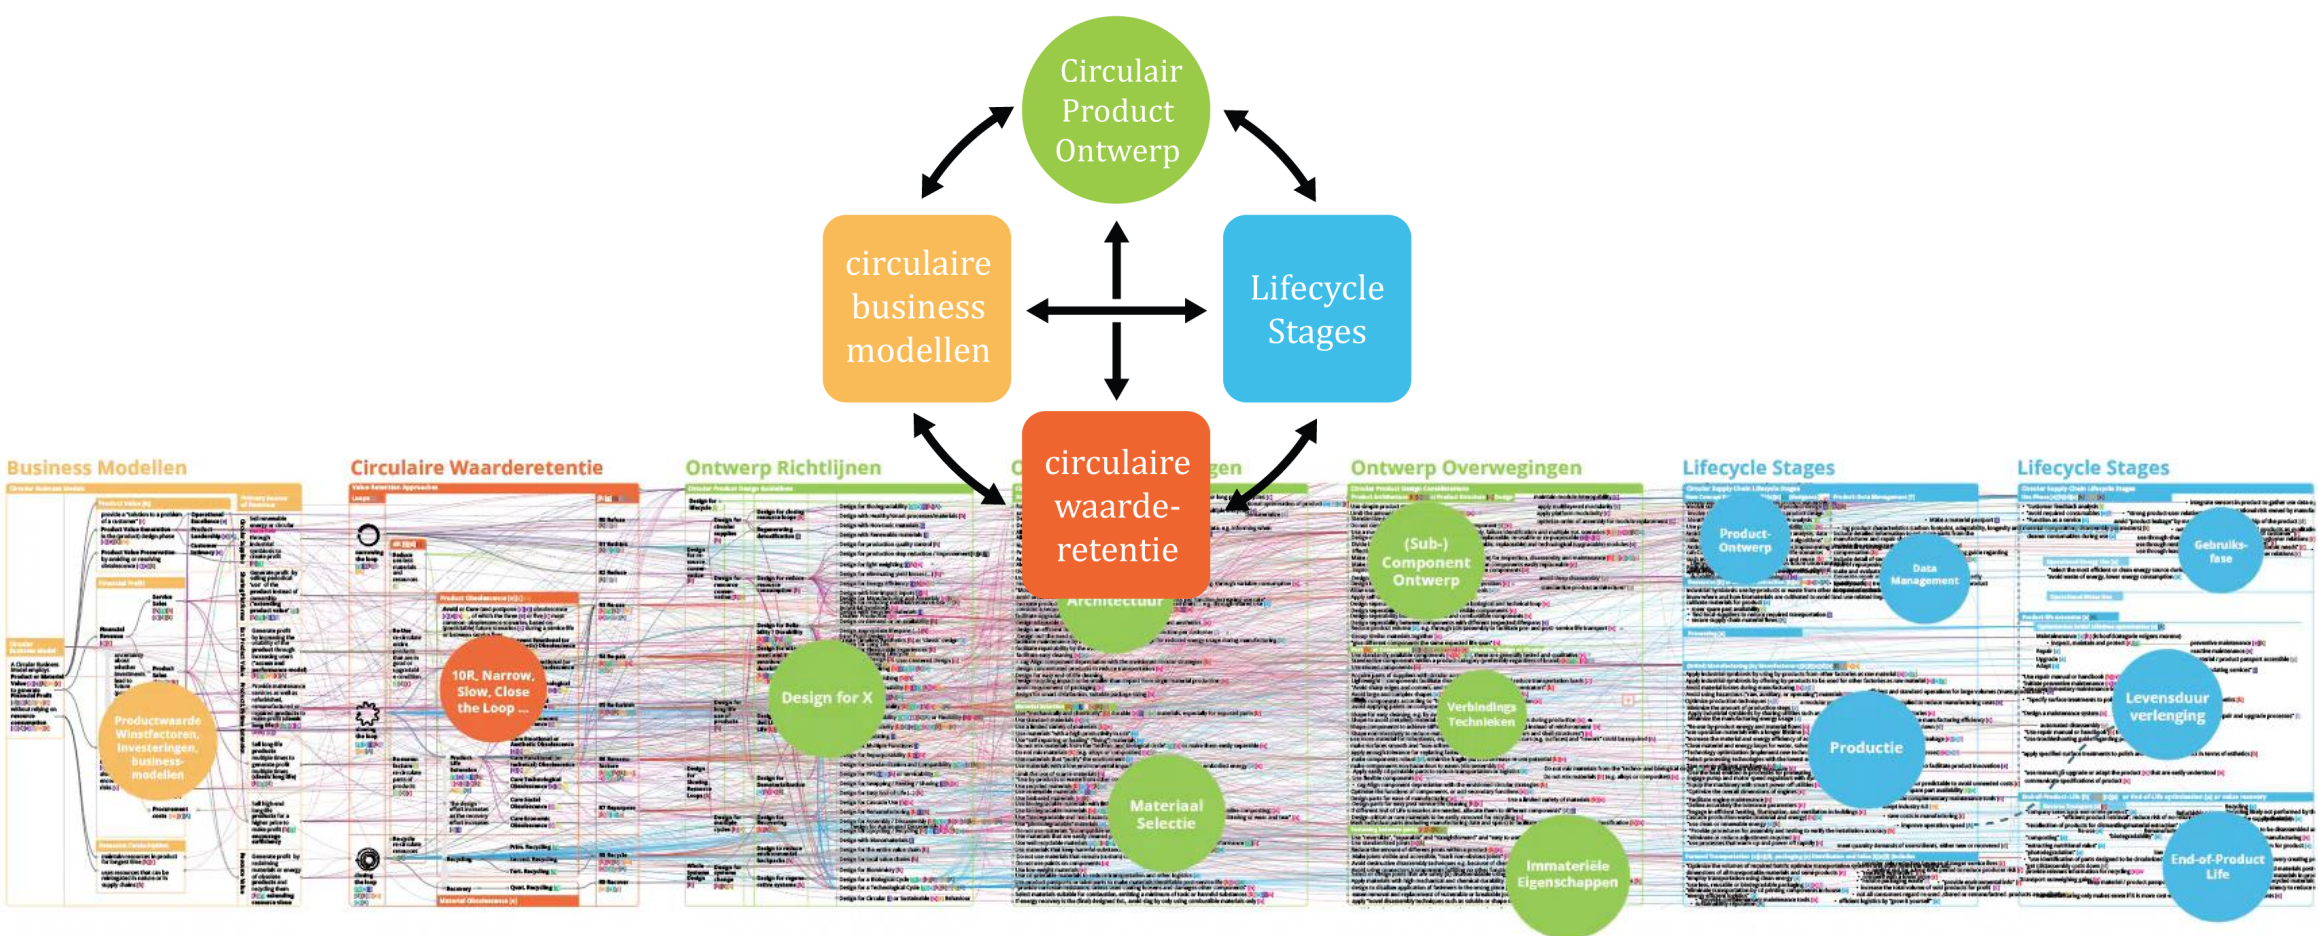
Circulair Product Ontwerp

circulaire business modellen

Lifecycle Stages

circulaire waarde-retentie

Business Modellen

Circulaire Waarderetentie

Ontwerp Richtlijnen

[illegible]gen

Ontwerp Overwegingen

Lifecycle Stages

Lifecycle Stages

Productwaarde Winstfactoren, Investeringen, business-modellen

10R, Narrow, Slow, Close the Loop ...

Design for X

Architectuur

Materiaal Selectie

(Sub-) Component Ontwerp

Verbindings Technieken

Immateriële Eigenschappen

Product-Ontwerp

Data Management

Productie

Gebruiks-fase

Levensduur verlenging

End-of-Product Life

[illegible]